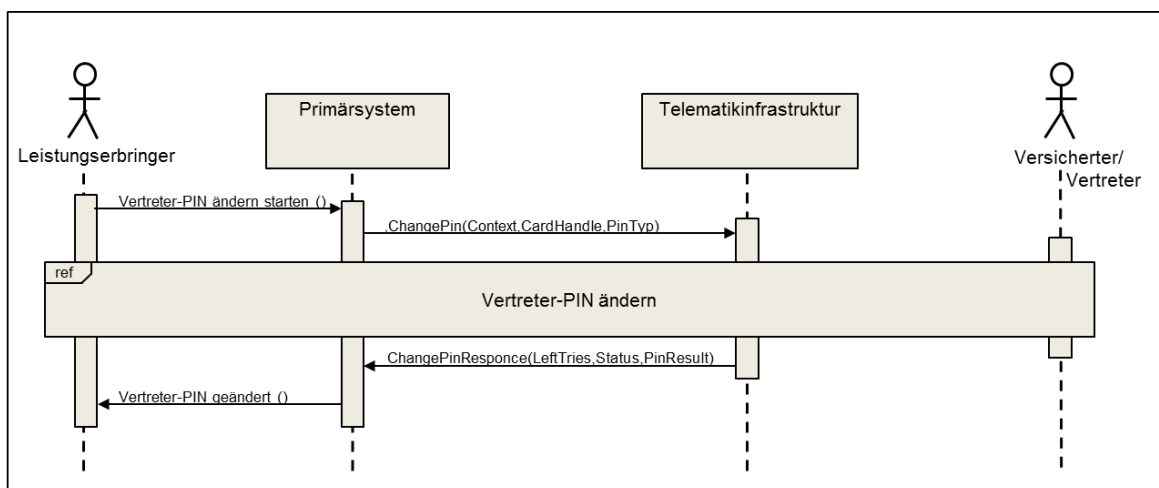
Leistungserbringer

Primärsystem

Telematikinfrastruktur

Versicherter/ Vertreter

Vertreter-PIN ändern starten ()

,ChangePin(Context,CardHandle,PinTyp)

ref

Vertreter-PIN ändern

ChangePinResponce(LeftTries,Status,PinResult)

Vertreter-PIN geändert ()